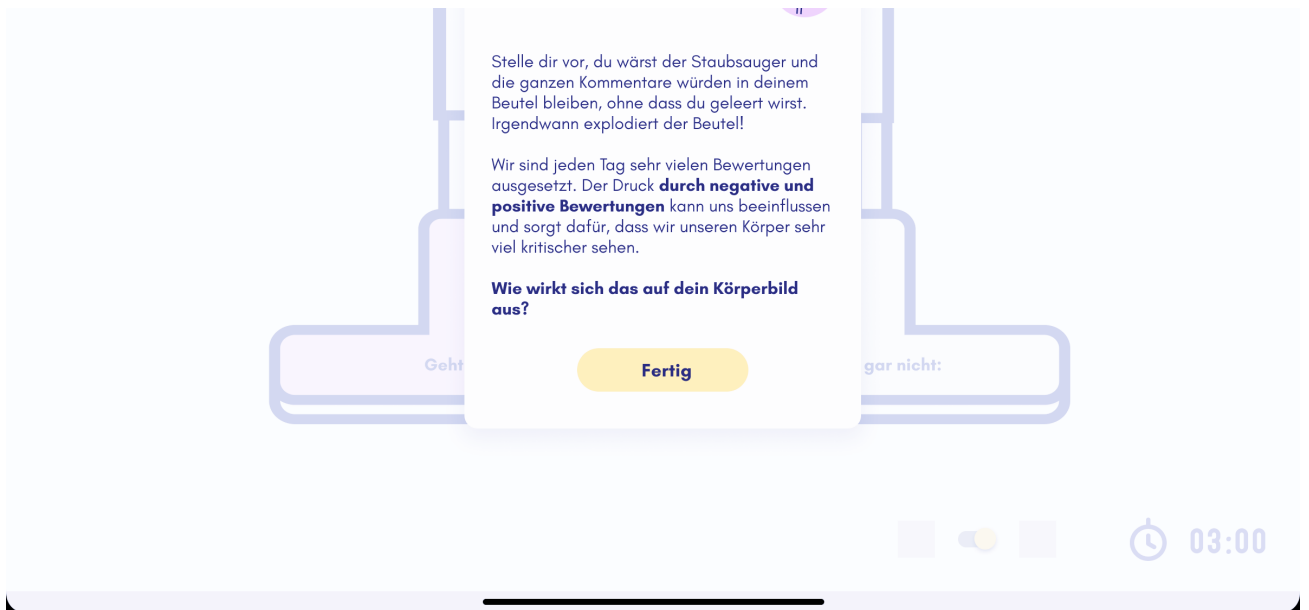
Stelle dir vor, du wärst der Staubsauger und die ganzen Kommentare würden in deinem Beutel bleiben, ohne dass du geleert wirst. Irgendwann explodiert der Beutel!

Wir sind jeden Tag sehr vielen Bewertungen ausgesetzt. Der Druck **durch negative und positive Bewertungen** kann uns beeinflussen und sorgt dafür, dass wir unseren Körper sehr viel kritischer sehen.

**Wie wirkt sich das auf dein Körperbild aus?**

Fertig

Geht

gar nicht:

03:00